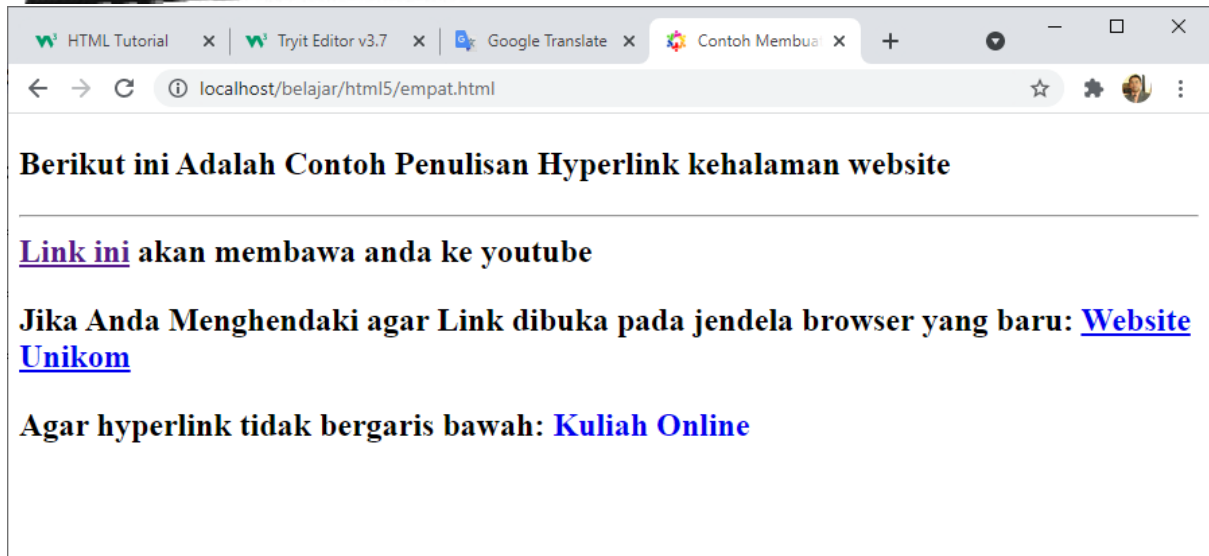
HTML Tutorial
Tryit Editor v3.7
Google Translate
Contoh Membua
localhost/belajar/html5/empat.html

Berikut ini Adalah Contoh Penulisan Hyperlink kehalaman website

Link ini akan membawa anda ke youtube

Jika Anda Menghendaki agar Link dibuka pada jendela browser yang baru: Website Unikom

Agar hyperlink tidak bergaris bawah: Kuliah Online